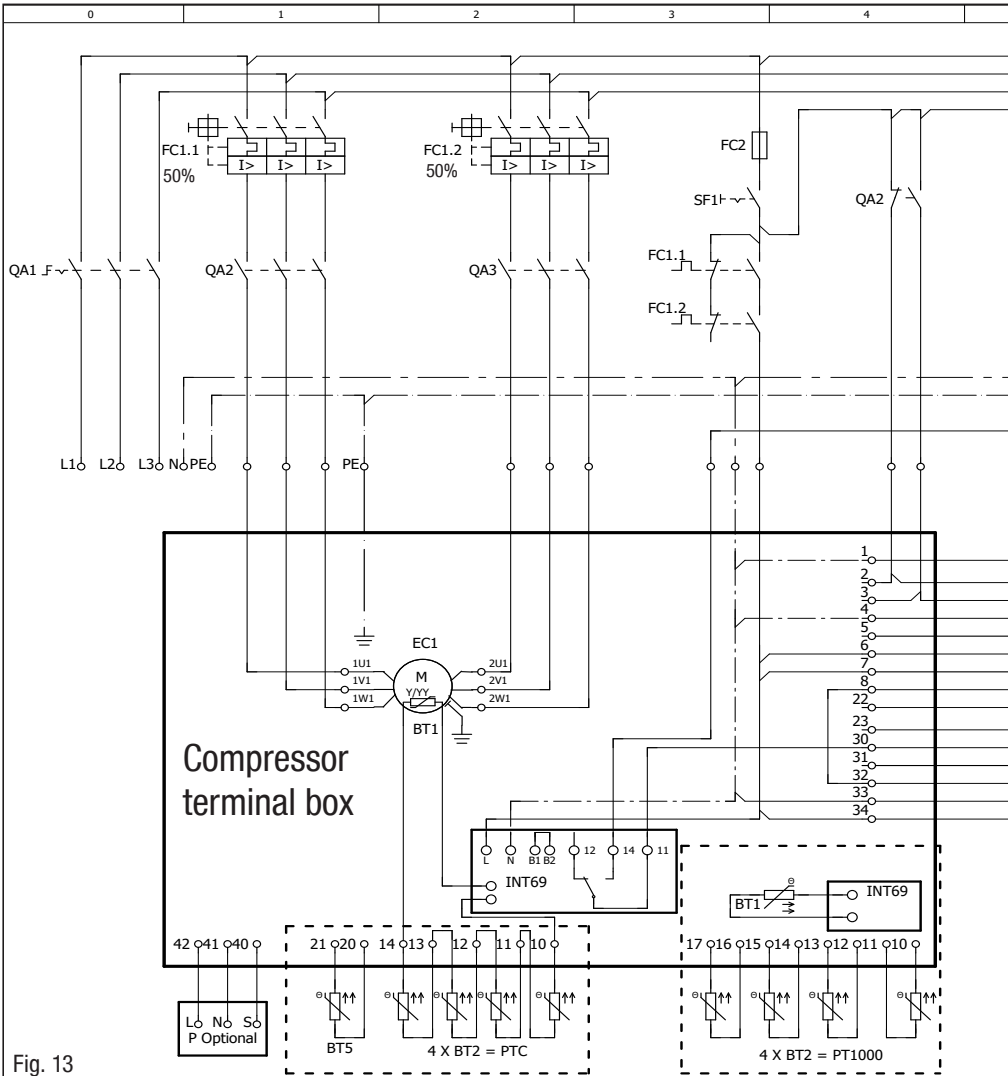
0 1 2 3 4

FC1.1
50%
I> I> I>

FC1.2
50%
I> I> I>

FC2

SF1

QA2

QA1

QA2

QA3

FC1.1

FC1.2

L1 L2 L3 N PE

PE

EC1
1U1
1V1
1W1
M
Y/YY
2U1
2V1
2W1
BT1

1
2
3
4
5
6
7
8
22
23
30
31
32
33
34

Compressor terminal box

L N B1 B2 12 14 11
INT69

BT1
INT69

42 41 40
21 20 14 13 12 11 10
17 16 15 14 13 12 11 10

L N S
P Optional

BT5
4 X BT2 = PTC
4 X BT2 = PT1000

Fig. 13